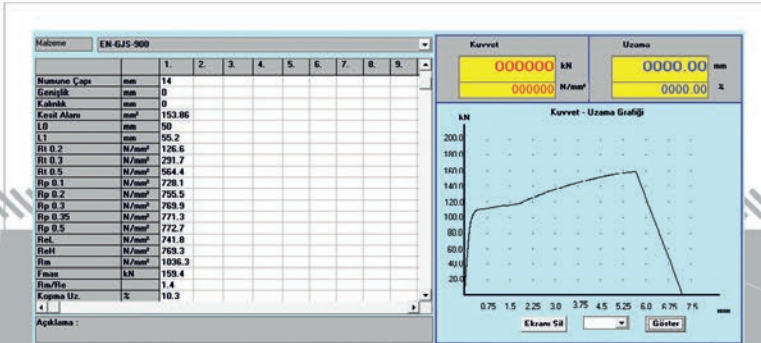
Malzeme EN-GJS-900

| | | 1. | 2. | 3. | 4. | 5. | 6. | 7. | 8. | 9. |
|---|---|---|---|---|---|---|---|---|---|---|
| Numune Çapı | mm | 14 | | | | | | | | |
| Genişlik | mm | 0 | | | | | | | | |
| Kalınlık | mm | 0 | | | | | | | | |
| Kesit Alanı | mm² | 153.86 | | | | | | | | |
| L0 | mm | 50 | | | | | | | | |
| L1 | mm | 55.2 | | | | | | | | |
| Rt 0.2 | N/mm² | 126.6 | | | | | | | | |
| Rt 0.3 | N/mm² | 291.7 | | | | | | | | |
| Rt 0.5 | N/mm² | 564.4 | | | | | | | | |
| Rp 0.1 | N/mm² | 728.1 | | | | | | | | |
| Rp 0.2 | N/mm² | 755.5 | | | | | | | | |
| Rp 0.3 | N/mm² | 769.9 | | | | | | | | |
| Rp 0.35 | N/mm² | 771.3 | | | | | | | | |
| Rp 0.5 | N/mm² | 772.7 | | | | | | | | |
| ReL | N/mm² | 741.8 | | | | | | | | |
| ReH | N/mm² | 769.3 | | | | | | | | |
| Rm | N/mm² | 1036.3 | | | | | | | | |
| Fmax | kN | 159.4 | | | | | | | | |
| Rm/Re | | 1.4 | | | | | | | | |
| Kopma Uz. | % | 10.3 | | | | | | | | |

Açıklama :

Kuvvet
000000 kN
000000 N/mm²

Uzama
0000.00 mm
0000.00 %

Kuvvet - Uzama Grafiği
kN
200.0
180.0
160.0
140.0
120.0
100.0
80.0
60.0
40.0
20.0
0.75 1.5 2.25 3.0 3.75 4.5 5.25 6.0 6.75 7.5 mm

Ekranı Sil
Göster